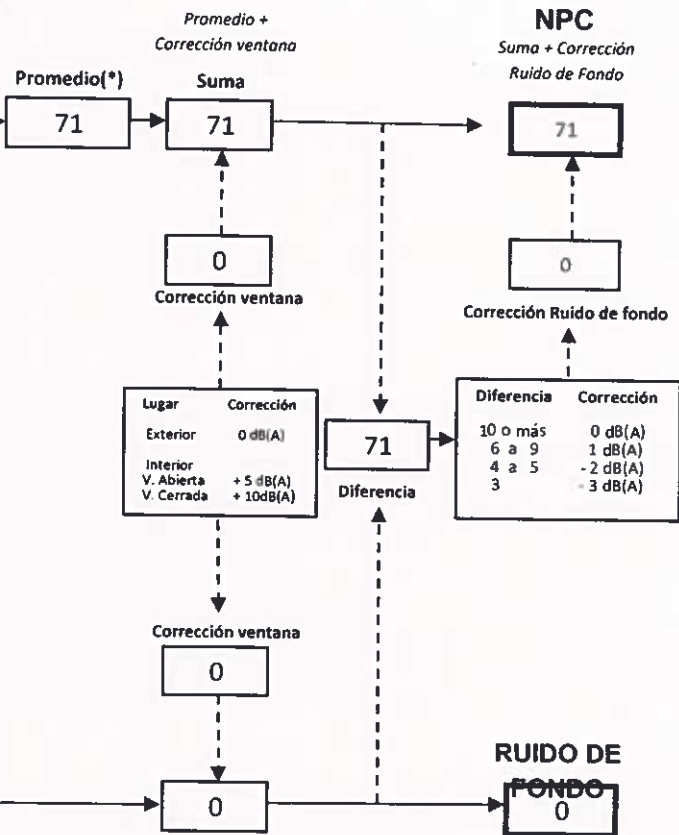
Promedio + Corrección ventana

NPC
Suma + Corrección Ruido de Fondo

Promedio(*)
71

Suma
71

71

0
Corrección ventana

0
Corrección Ruido de fondo

| Lugar | Corrección |
|---|---|
| Exterior | 0 dB(A) |
| Interior | |
| V. Abierta | + 5 dB(A) |
| V. Cerrada | + 10dB(A) |

71
Diferencia

| Diferencia | Corrección |
|---|---|
| 10 o más | 0 dB(A) |
| 6 a 9 | 1 dB(A) |
| 4 a 5 | - 2 dB(A) |
| 3 | - 3 dB(A) |

Corrección ventana
0

0

RUIDO DE FONDO
0